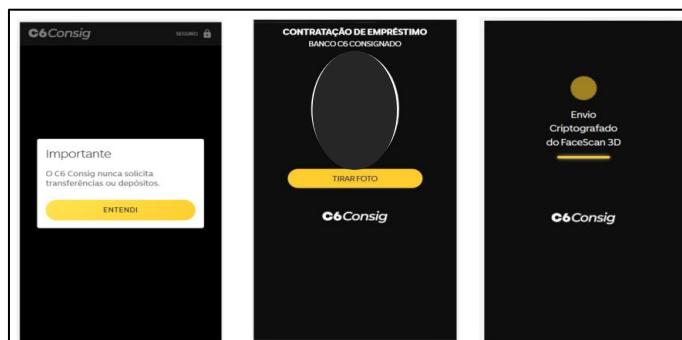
C6Consig

SEGURO

Importante

O C6 Consig nunca solicita transferências ou depósitos.

ENTENDI

CONTRATAÇÃO DE EMPRÉSTIMO
BANCO C6 CONSIGNADO

TIRAR FOTO

C6Consig

Envio
Criptografado
do FaceScan 3D

C6Consig